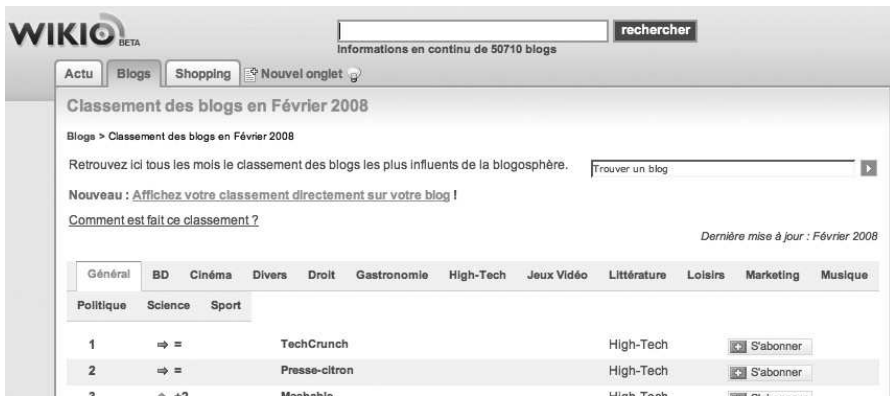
WIKIO BETA

rechercher

Informations en continu de 50710 blogs

Actu Blogs Shopping Nouvel onglet

Classement des blogs en Février 2008

Blogs > Classement des blogs en Février 2008

Retrouvez ici tous les mois le classement des blogs les plus influents de la blogosphère.

Trouver un blog

Nouveau : Affichez votre classement directement sur votre blog !

Comment est fait ce classement ?

Dernière mise à jour : Février 2008

Général BD Cinéma Divers Droit Gastronomie High-Tech Jeux Vidéo Littérature Loisirs Marketing Musique Politique Science Sport

| | | | | |
|---|---|---|---|---|
| 1 | ⇒ = | TechCrunch | High-Tech | S'abonner |
| 2 | ⇒ = | Presse-citron | High-Tech | S'abonner |
| 3 | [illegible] +2 | Mashable | High-Tech | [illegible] |